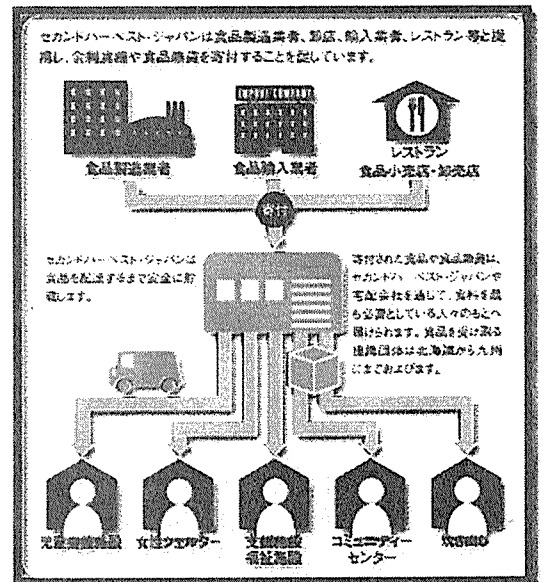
セカンドハーベスト・ジャパンは食品製造業者、卸店、輸入業者、レストラン等と提携し、余剰食糧や食品雑貨を寄付することを認めています。

食品製造業者

食品輸入業者

レストラン
食品小売店・卸売店

寄付

セカンドハーベスト・ジャパンは食品を配送するまで安全に貯蔵します。

寄付された食品や食品雑貨は、セカンドハーベスト・ジャパンや宅配会社を通じて、食料を最も必要としている人々のもとへ届けられます。食品を受け取る援助団体は北海道から九州にまでおよびます。

児童養護施設

女性シェルター

支援施設
福祉施設

コミュニティーセンター

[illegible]